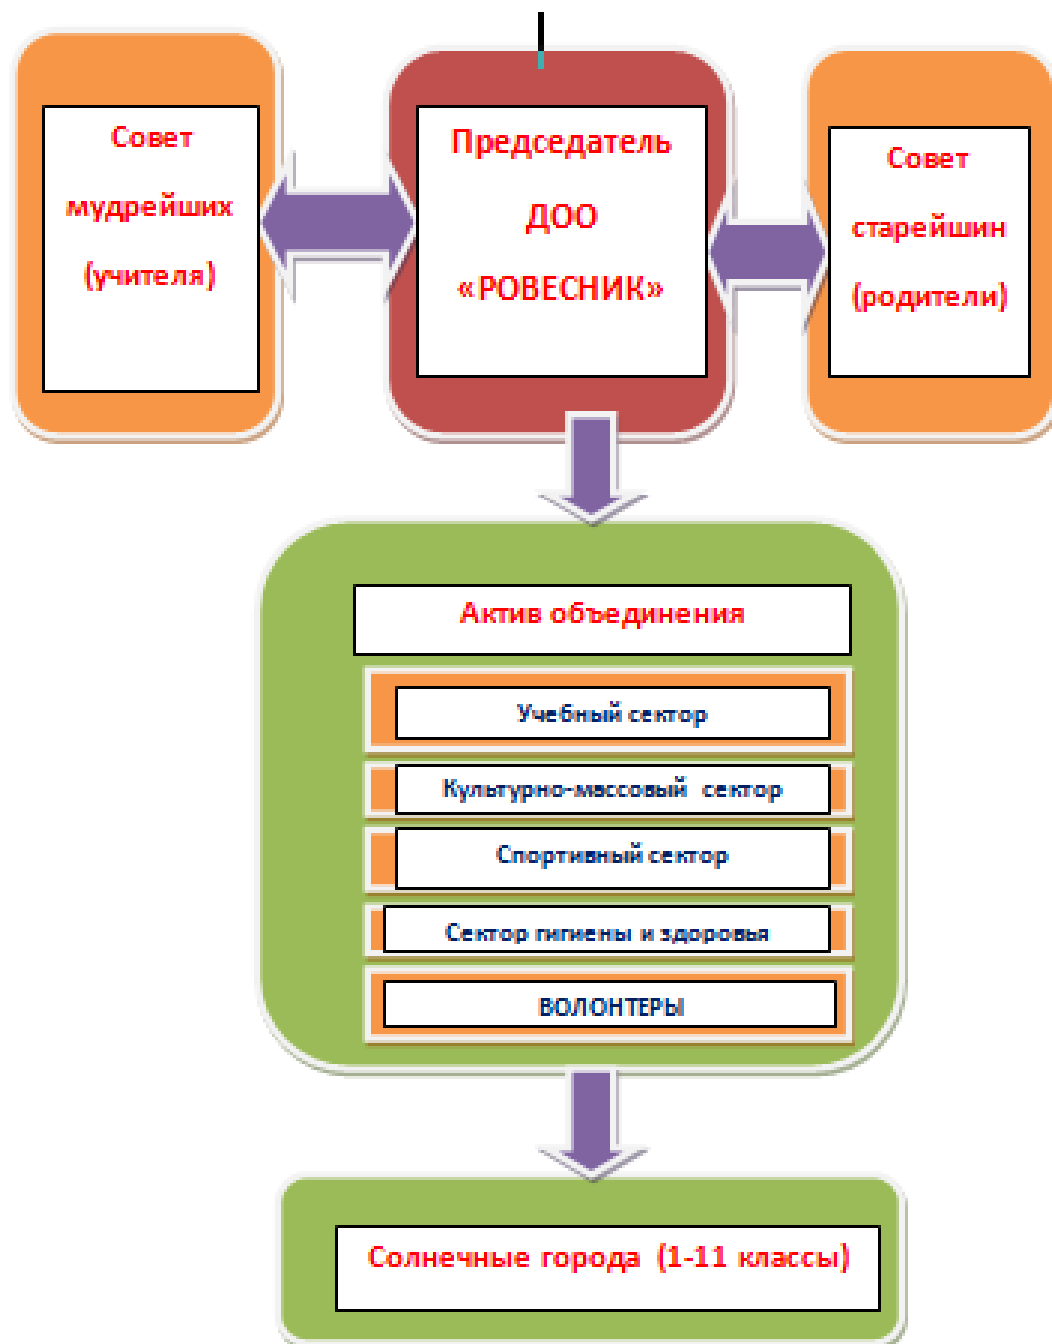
Совет мудрейших (учителя)

Председатель ДОО «РОВЕСНИК»

Совет старейшин (родители)

Актив объединения

Учебный сектор

Культурно-массовый сектор

Спортивный сектор

Сектор гигиены и здоровья

ВОЛОНТЕРЫ

Солнечные города (1-11 классы)